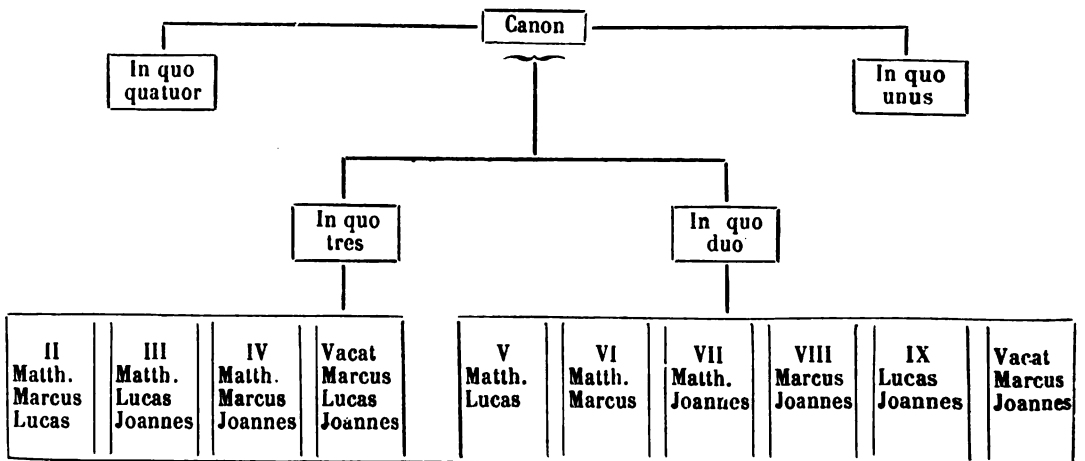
Canon

In quo quatuor

In quo unus

In quo tres

In quo duo

II Matth. Marcus Lucas

III Matth. Lucas Joannes

IV Matth. Marcus Joannes

Vacat Marcus Lucas Joannes

V Matth. Lucas

VI Matth. Marcus

VII Matth. Joannes

VIII Marcus Joannes

IX Lucas Joannes

Vacat Marcus Joannes